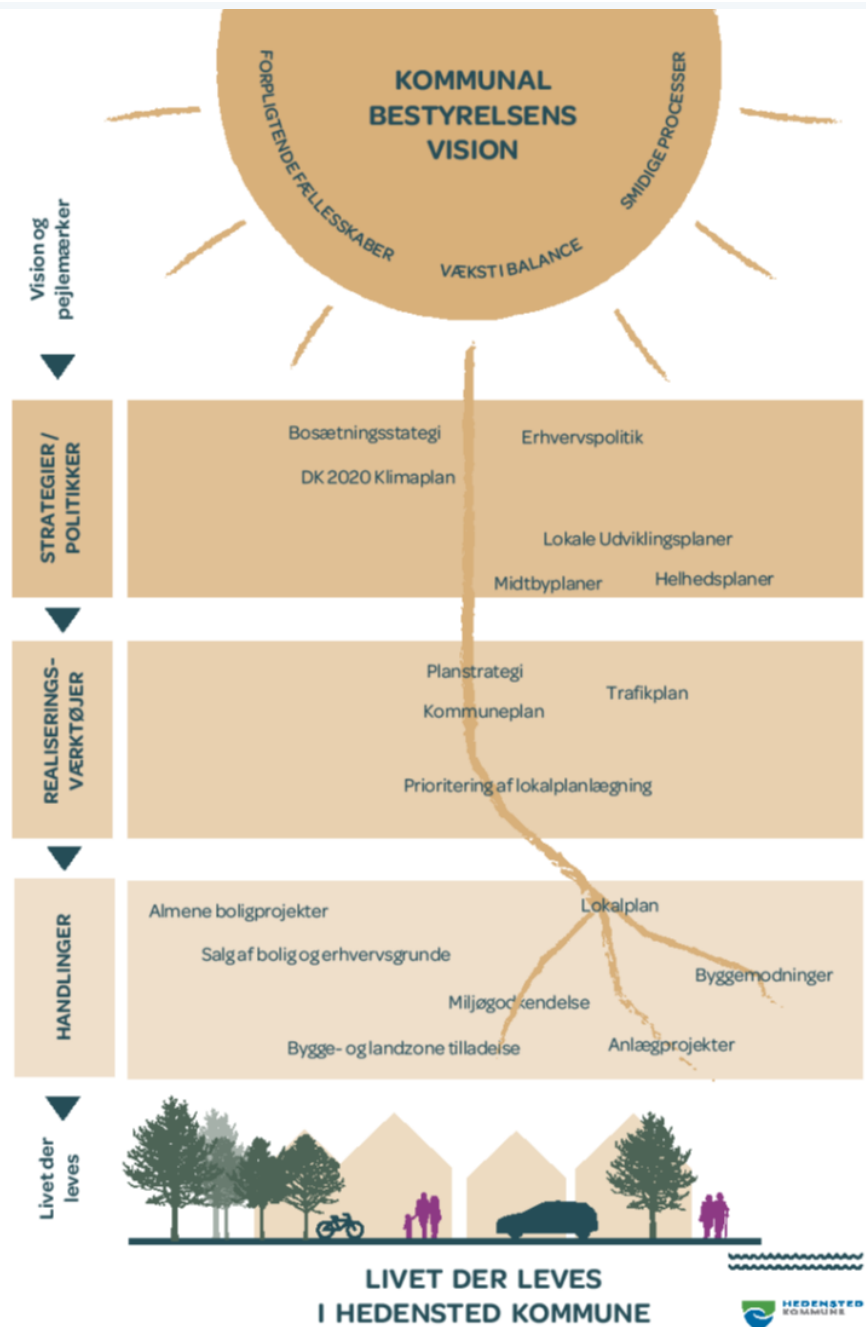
KOMMUNAL BESTYRELSENS VISION

FORPLIGTENDE FÆLLESSKABER

VÆKST I BALANCE

SMIDIGE PROCESSER

Vision og pejlemærker

STRATEGIER / POLITIKKER

Bosætningsstategi

Erhvervspolitik

DK 2020 Klimaplan

Lokale Udviklingsplaner

Midtbyplaner

Helhedsplaner

REALISERINGS-VÆRKTØJER

Planstrategi

Trafikplan

Kommuneplan

Prioritering af lokalplanlægning

HANDLINGER

Almene boligprojekter

Lokalplan

Salg af bolig og erhvervsgrunde

Byggemodninger

Miljøgodkendelse

Bygge- og landzone tilladelse

Anlægprojekter

Livet der leves

LIVET DER LEVES I HEDENSTED KOMMUNE

HEDENSTED KOMMUNE